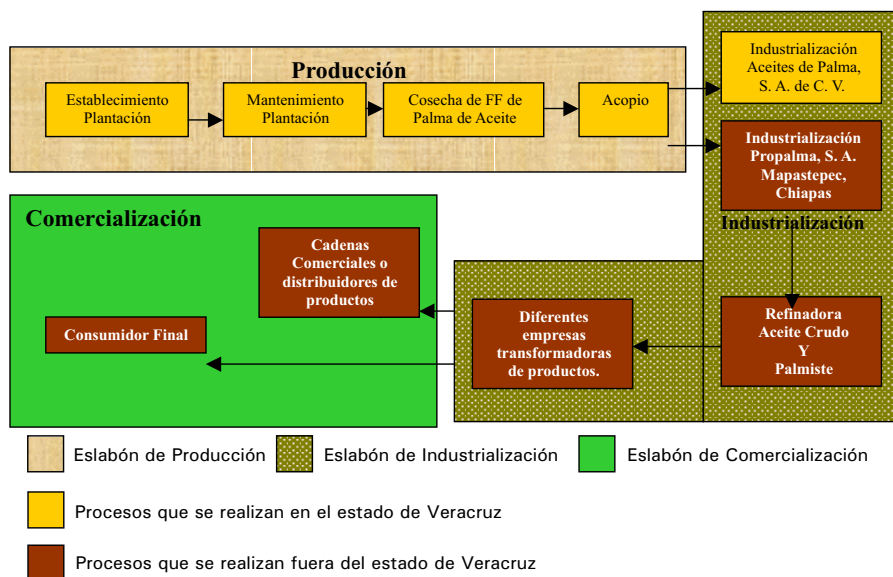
Producción

Establecimiento Plantación

Mantenimiento Plantación

Cosecha de FF de Palma de Aceite

Acopio

Industrialización Aceites de Palma, S. A. de C. V.

Industrialización Propalma, S. A. Mapastepec, Chiapas

Industrialización

Comercialización

Cadenas Comerciales o distribuidores de productos

Consumidor Final

Diferentes empresas transformadoras de productos.

Refinadora Aceite Crudo Y Palmiste

Eslabón de Producción

Eslabón de Industrialización

Eslabón de Comercialización

Procesos que se realizan en el estado de Veracruz

Procesos que se realizan fuera del estado de Veracruz